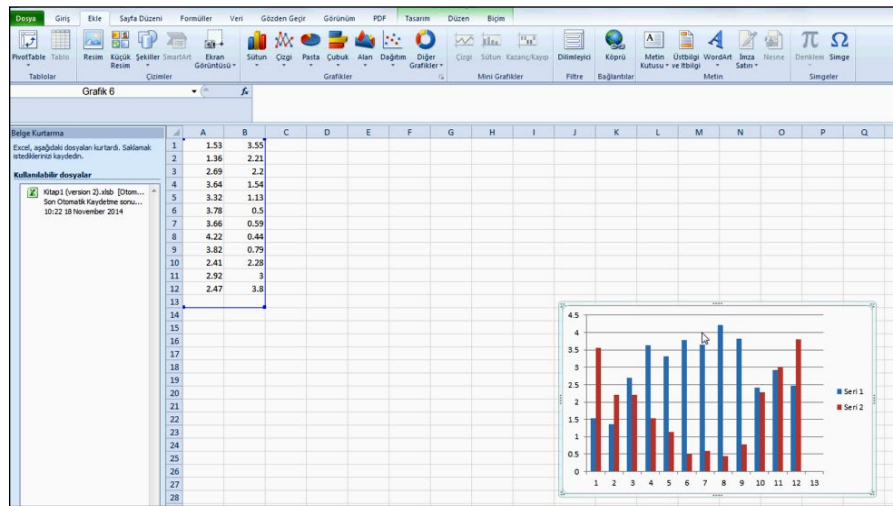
Dosya Giriş Ekle Sayfa Düzeni Formüller Veri Gözden Geçir Görünüm PDF Tasarım Düzen Biçim

PivotTable Tablo Resim Küçük Resim Şekiller SmartArt Ekran Görüntüsü Sütun Çizgi Pasta Çubuk Alan Dağıtım Diğer Grafikler Çizgi Sütun Kazanç/Kayıp Dilimleyici Köprü Metin Kutusu Üstbilgi ve Altbilgi WordArt İmza Satırı Nesne Denklem Simge

Tablolar Çizimler Grafikler Mini Grafikler Filtre Bağlantılar Metin Simgeler

Grafik 6

Belge Kurtarma

Excel, aşağıdaki dosyaları kurtardı. Saklamak istediklerinizi kaydedin.

Kullanılabilir dosyalar

Kitap1 (version 2).xlsb [Otom...
Son Otomatik Kaydetme sonu...
10:22 18 November 2014

| | A | B |
|---|---|---|
| 1 | 1.53 | 3.55 |
| 2 | 1.36 | 2.21 |
| 3 | 2.69 | 2.2 |
| 4 | 3.64 | 1.54 |
| 5 | 3.32 | 1.13 |
| 6 | 3.78 | 0.5 |
| 7 | 3.66 | 0.59 |
| 8 | 4.22 | 0.44 |
| 9 | 3.82 | 0.79 |
| 10 | 2.41 | 2.28 |
| 11 | 2.92 | 3 |
| 12 | 2.47 | 3.8 |

C D E F G H I J K L M N O P Q

13 14 15 16 17 18 19 20 21 22 23 24 25 26 27 28

4.5 4 3.5 3 2.5 2 1.5 1 0.5 0

1 2 3 4 5 6 7 8 9 10 11 12 13

Seri 1
Seri 2